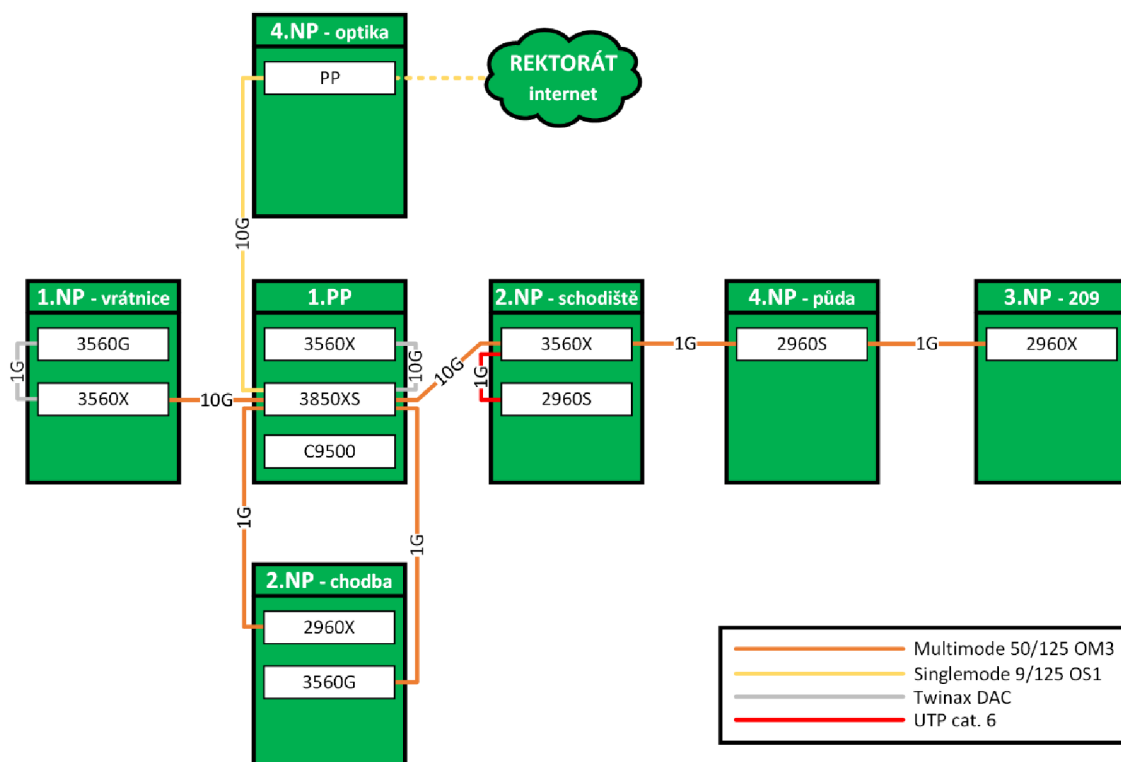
4.NP - optika

PP

REKTORÁT
internet

10G

1.NP - vrátnice

3560G

1G

3560X

10G

1.PP

3560X

10G

3850XS

C9500

10G

2.NP - schodiště

3560X

1G

2960S

1G

4.NP - půda

2960S

1G

3.NP - 209

2960X

1G

1G

2.NP - chodba

2960X

3560G

Multimode 50/125 OM3
Singlemode 9/125 OS1
Twinax DAC
UTP cat. 6